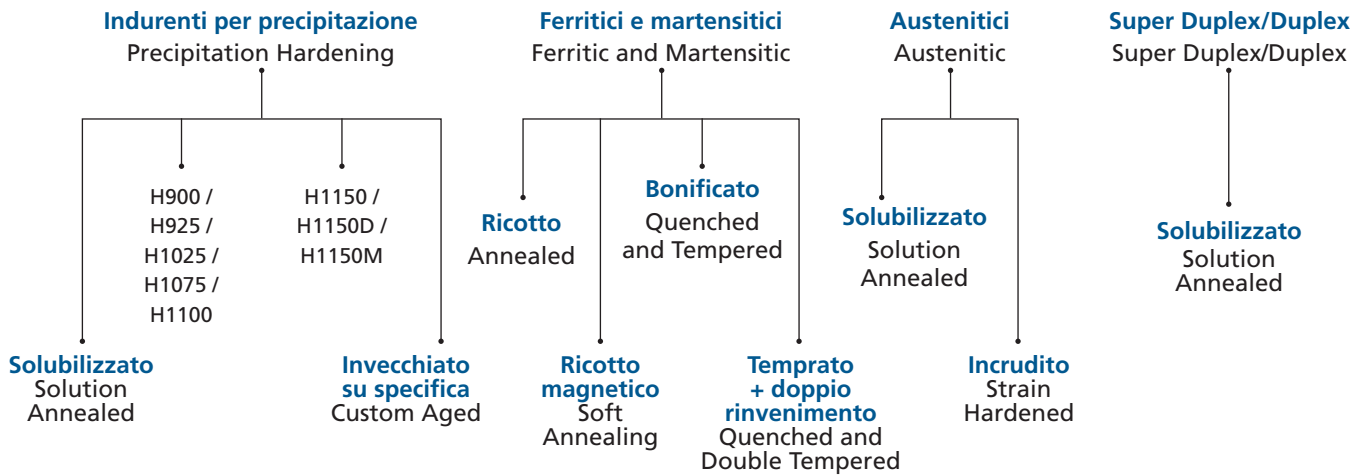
Indurenti per precipitazione
Precipitation Hardening

H900 / H925 / H1025 / H1075 / H1100

H1150 / H1150D / H1150M

Solubilizzato
Solution Annealed

Invecchiato su specifica
Custom Aged

Ferritici e martensitici
Ferritic and Martensitic

Bonificato
Quenched and Tempered

Ricotto
Annealed

Ricotto magnetico
Soft Annealing

Temprato + doppio rinvenimento
Quenched and Double Tempered

Austenitici
Austenitic

Solubilizzato
Solution Annealed

Incrudito
Strain Hardened

Super Duplex/Duplex
Super Duplex/Duplex

Solubilizzato
Solution Annealed